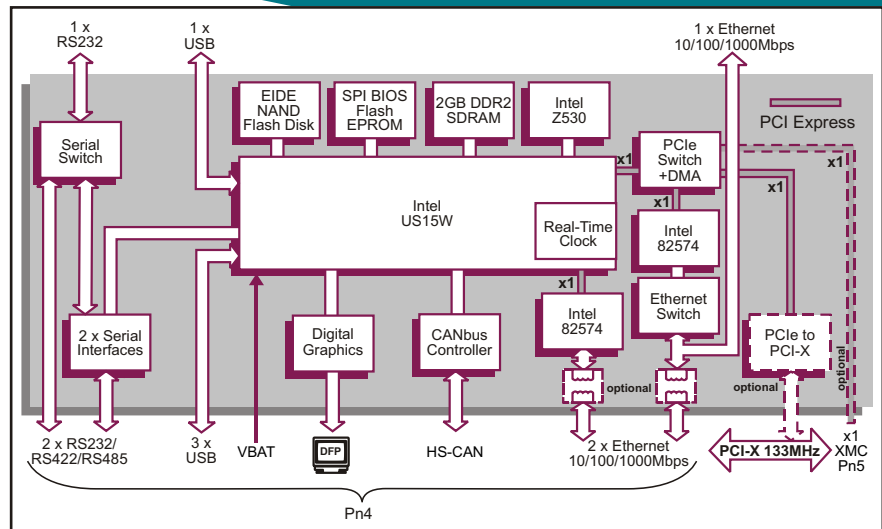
1 x RS232

1 x USB

1 x Ethernet 10/100/1000Mbps

EIDE NAND Flash Disk

SPI BIOS Flash EPROM

2GB DDR2 SDRAM

Intel Z530

PCI Express

Serial Switch

x1

PCIe Switch +DMA

x1

x1

x1

Intel US15W

Real-Time Clock

Intel 82574

x1

Intel 82574

Ethernet Switch

2 x Serial Interfaces

Digital Graphics

CANbus Controller

PCIe to PCI-X

optional

optional

optional

2 x RS232/ RS422/RS485

3 x USB

VBAT

DFP

HS-CAN

2 x Ethernet 10/100/1000Mbps

PCI-X 133MHz

x1 XMC Pn5

Pn4